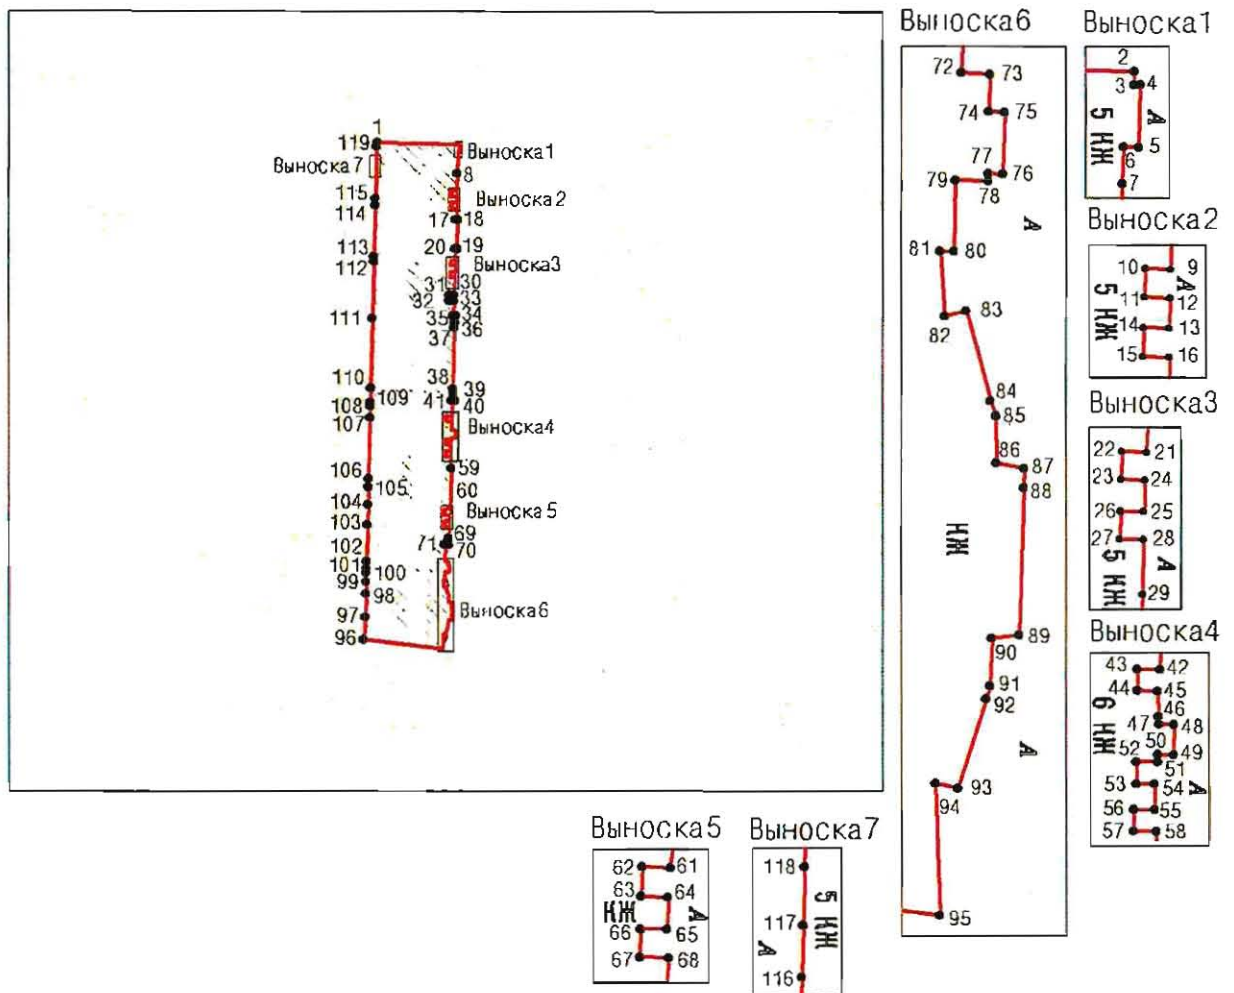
1
119
Выноска 7
Выноска1
8
Выноска 2
115
114
17 18
20 19
113
112
Выноска3
31 30
32 33
111
35 34
36
37
110
38 39
109
41 40
108
107
Выноска4
106
59
105
60
104
Выноска 5
103
69
71 70
102
101
100
99
98
97
Выноска6
96

Выноска6
72 73
74 75
77
76
79
78
А
81 80
83
82
84
85
86
87
88
КЖ
89
90
91
92
А
93
94
95

Выноска1
2
3 4
5 КЖ
А
5
6
7

Выноска2
10 9
11 12
5 КЖ
А
14 13
15 16

Выноска3
22 21
23 24
26 25
27 28
5 КЖ
А
29

Выноска4
43 42
44 45
46
6 КЖ
47 48
52 50
49
51
53 54
А
56 55
57 58

Выноска5
62 61
63 64
КЖ
А
66 65
67 68

Выноска7
118
5 КЖ
117
А
116